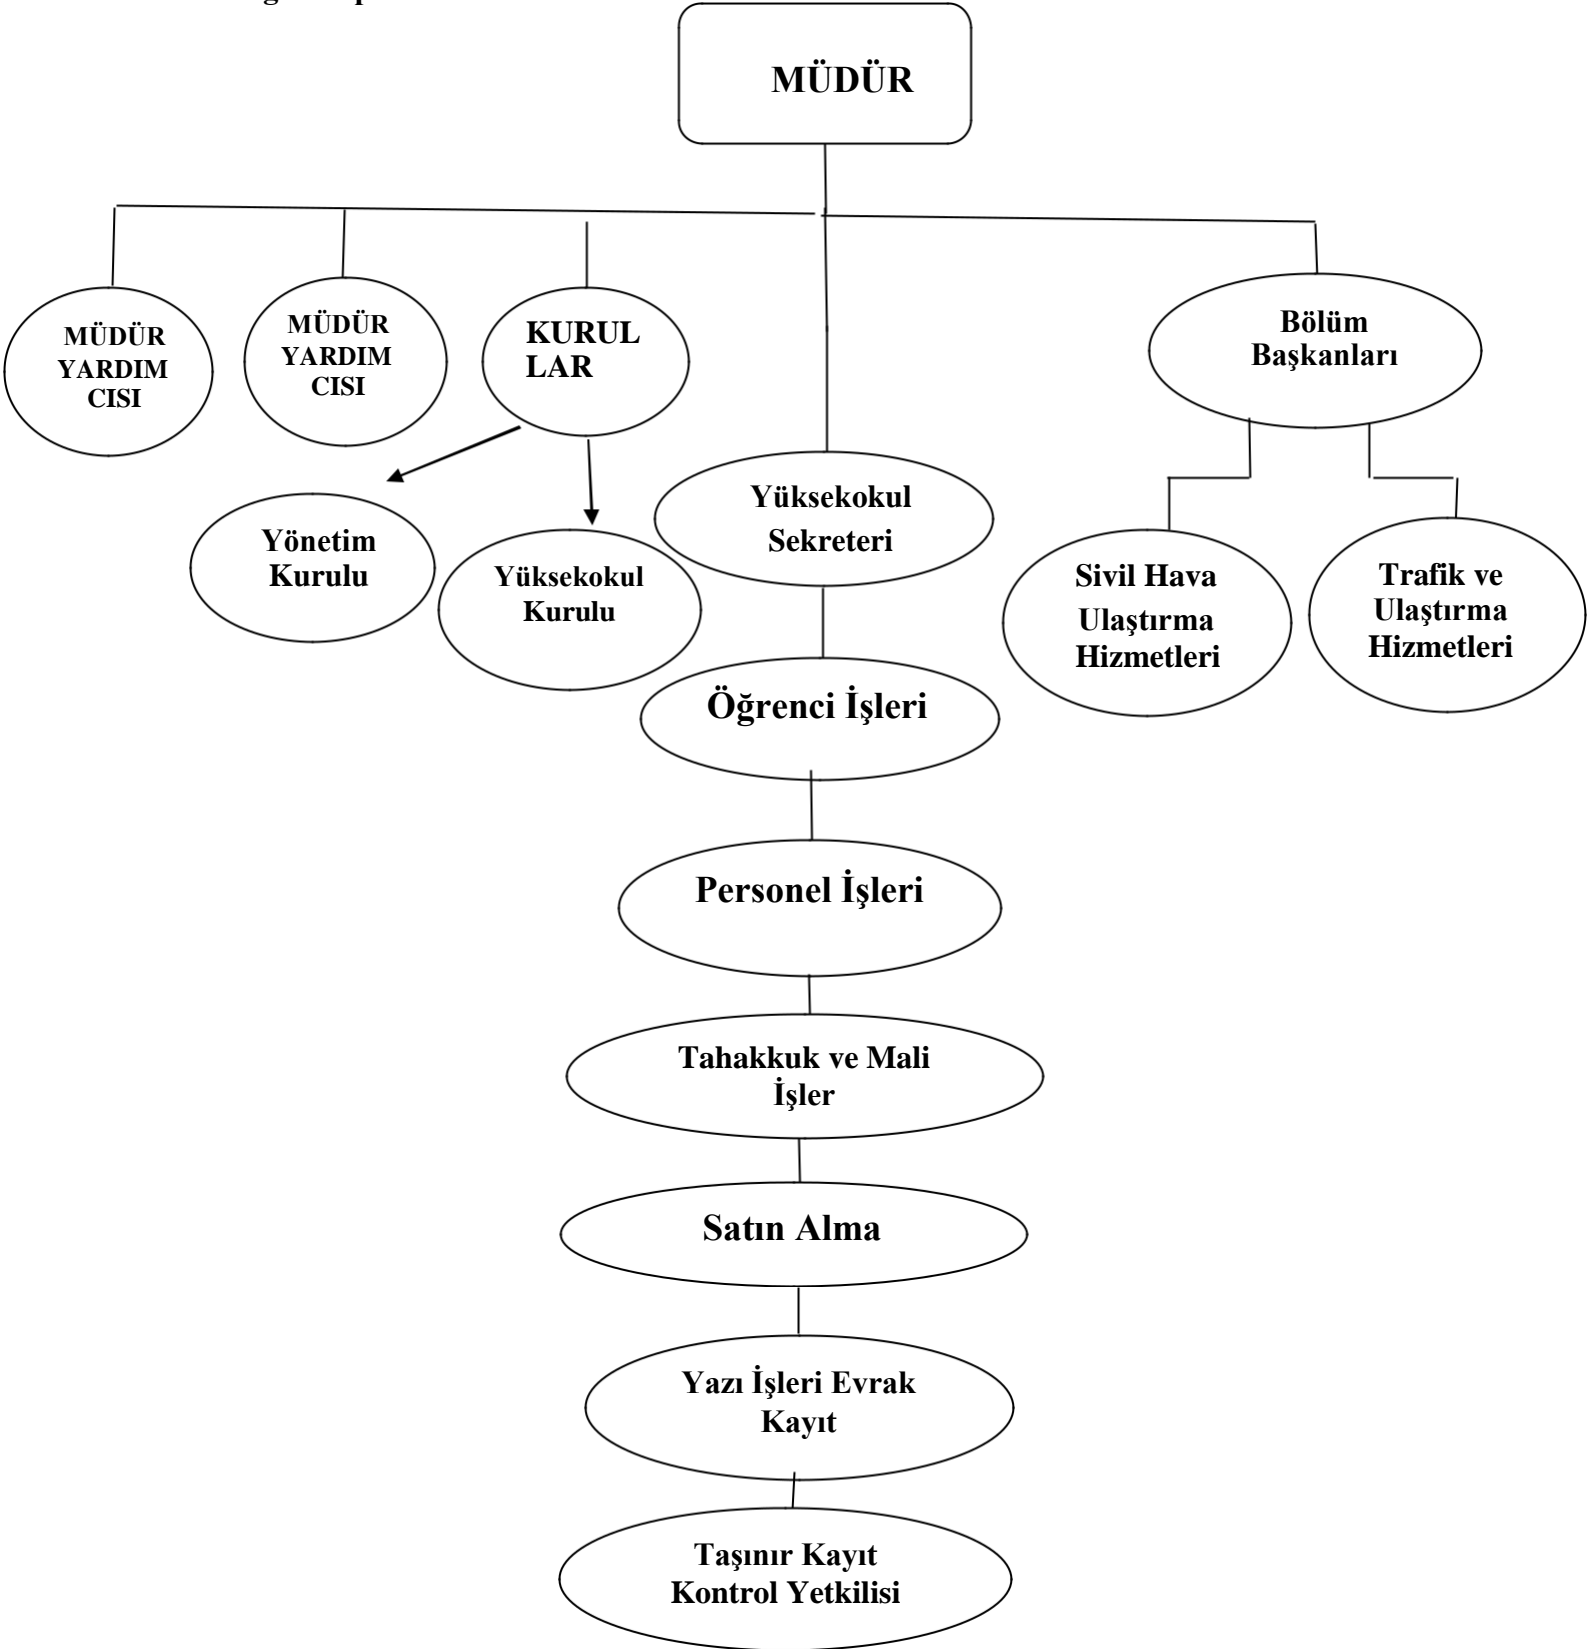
MÜDÜR

MÜDÜR YARDIM CISI

MÜDÜR YARDIM CISI

KURUL LAR

Bölüm Başkanları

Yönetim Kurulu

Yüksekokul Kurulu

Yüksekokul Sekreteri

Sivil Hava Ulaştırma Hizmetleri

Trafik ve Ulaştırma Hizmetleri

Öğrenci İşleri

Personel İşleri

Tahakkuk ve Mali İşler

Satın Alma

Yazı İşleri Evrak Kayıt

Taşınır Kayıt Kontrol Yetkilisi